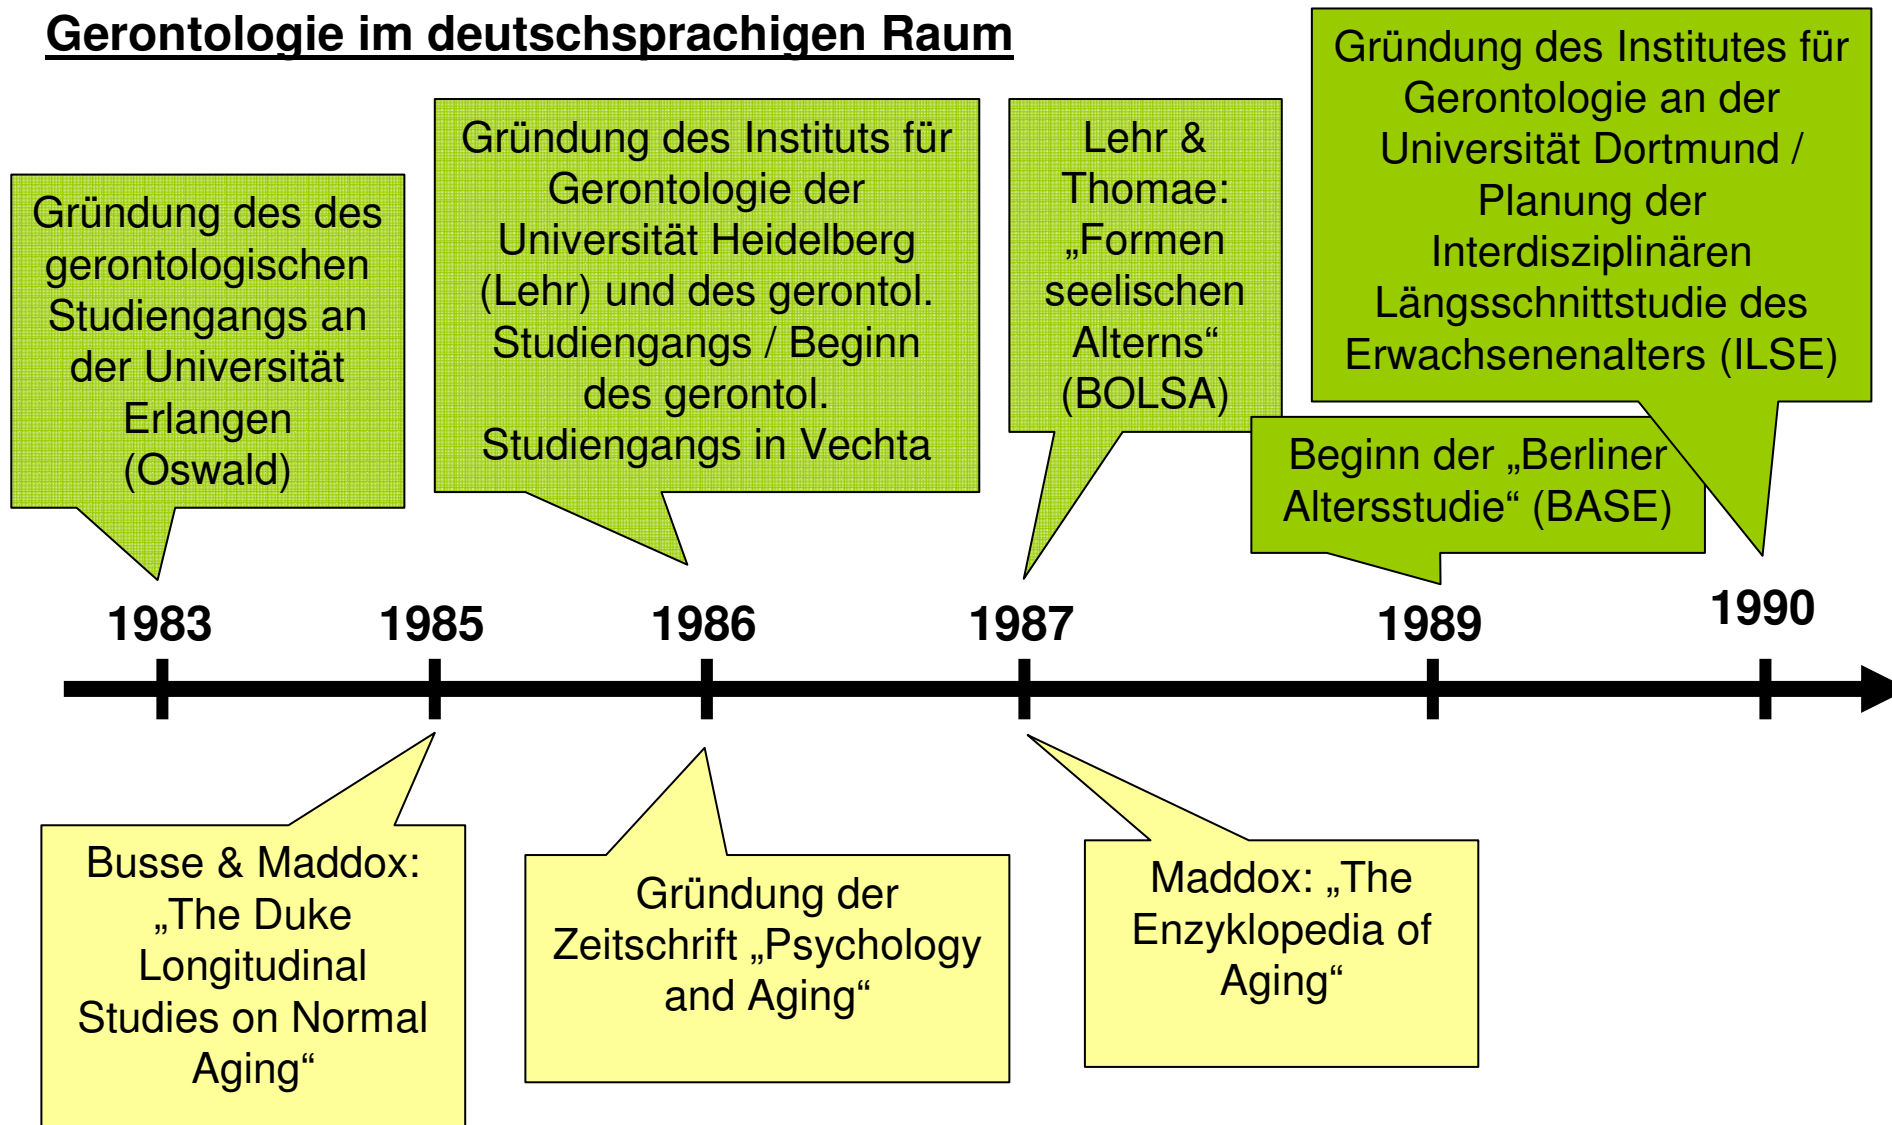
Gerontologie im deutschsprachigen Raum

Gründung des des gerontologischen Studiengangs an der Universität Erlangen (Oswald)

Gründung des Instituts für Gerontologie der Universität Heidelberg (Lehr) und des gerontol. Studiengangs / Beginn des gerontol. Studiengangs in Vechta

Lehr & Thomae: „Formen seelischen Alterns“ (BOLSA)

Gründung des Institutes für Gerontologie an der Universität Dortmund / Planung der Interdisziplinären Längsschnittstudie des Erwachsenenalters (ILSE)

Beginn der „Berliner Altersstudie“ (BASE)

1983

1985

1986

1987

1989

1990

Busse & Maddox: „The Duke Longitudinal Studies on Normal Aging“

Gründung der Zeitschrift „Psychology and Aging“

Maddox: „The Enzyklopedia of Aging“